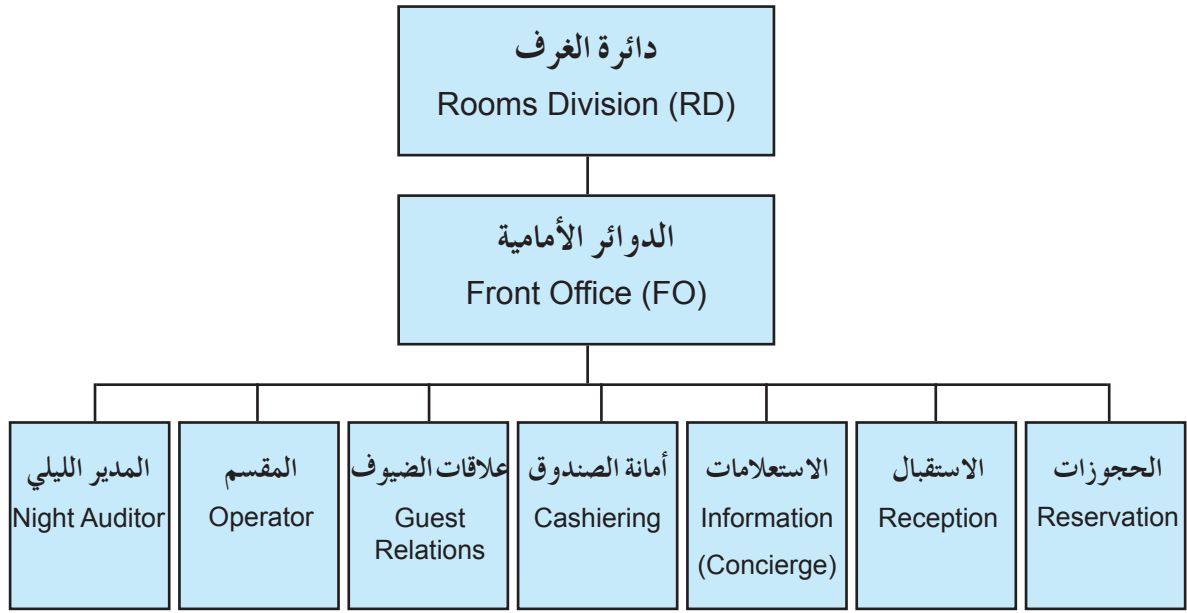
دائرة الغرف
Rooms Division (RD)

الدوائر الأمامية
Front Office (FO)

الحجوزات
Reservation

الاستقبال
Reception

الاستعلامات
Information
(Concierge)

أمانة الصندوق
Cashiering

علاقات الضيوف
Guest Relations

المقسم
Operator

المدير الليلي
Night Auditor